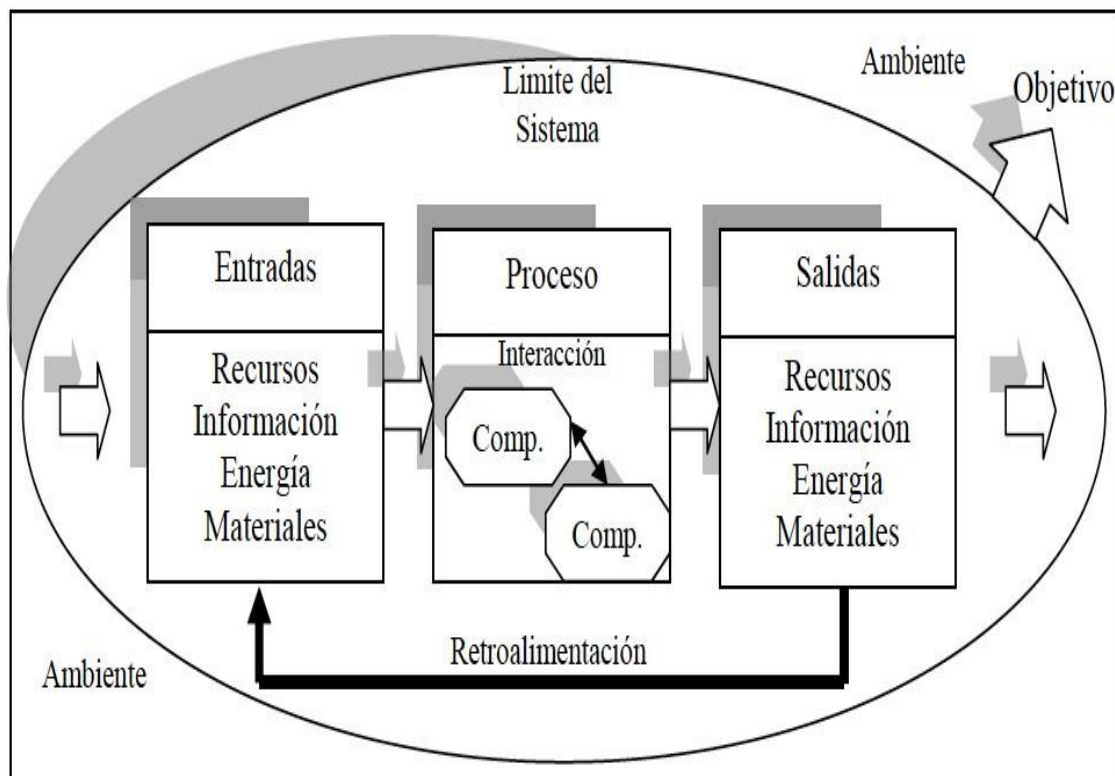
Limite del Sistema

Ambiente

Objetivo

Entradas

Recursos
Información
Energía
Materiales

Proceso

Interacción

Comp.

Comp.

Salidas

Recursos
Información
Energía
Materiales

Retroalimentación

Ambiente